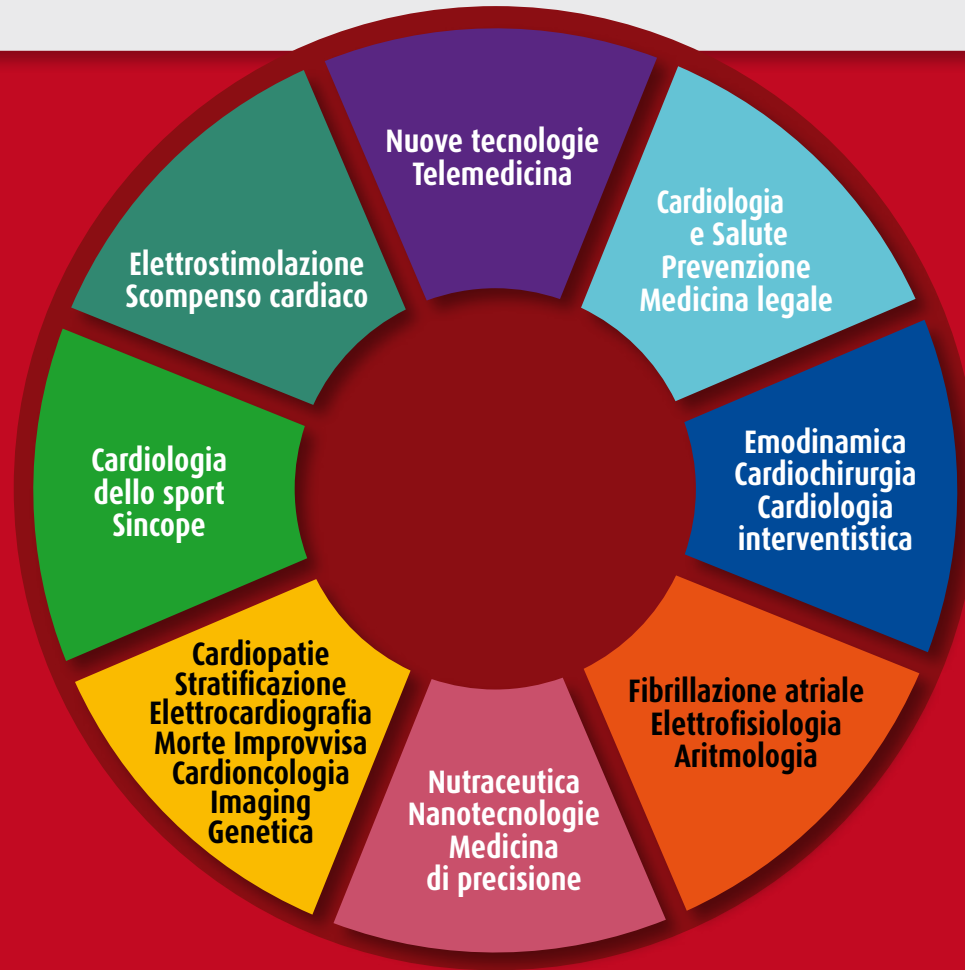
Nuove tecnologie
Telemedicina

Cardiologia
e Salute
Prevenzione
Medicina legale

Emodinamica
Cardiochirurgia
Cardiologia
interventistica

Fibrillazione atriale
Elettrofisiologia
Aritmologia

Nutraceutica
Nanotecnologie
Medicina
di precisione

Cardiopatie
Stratificazione
Elettrocardiografia
Morte Improvvisa
Cardioncologia
Imaging
Genetica

Cardiologia
dello sport
Sincope

Elettrostimolazione
Scompenso cardiaco